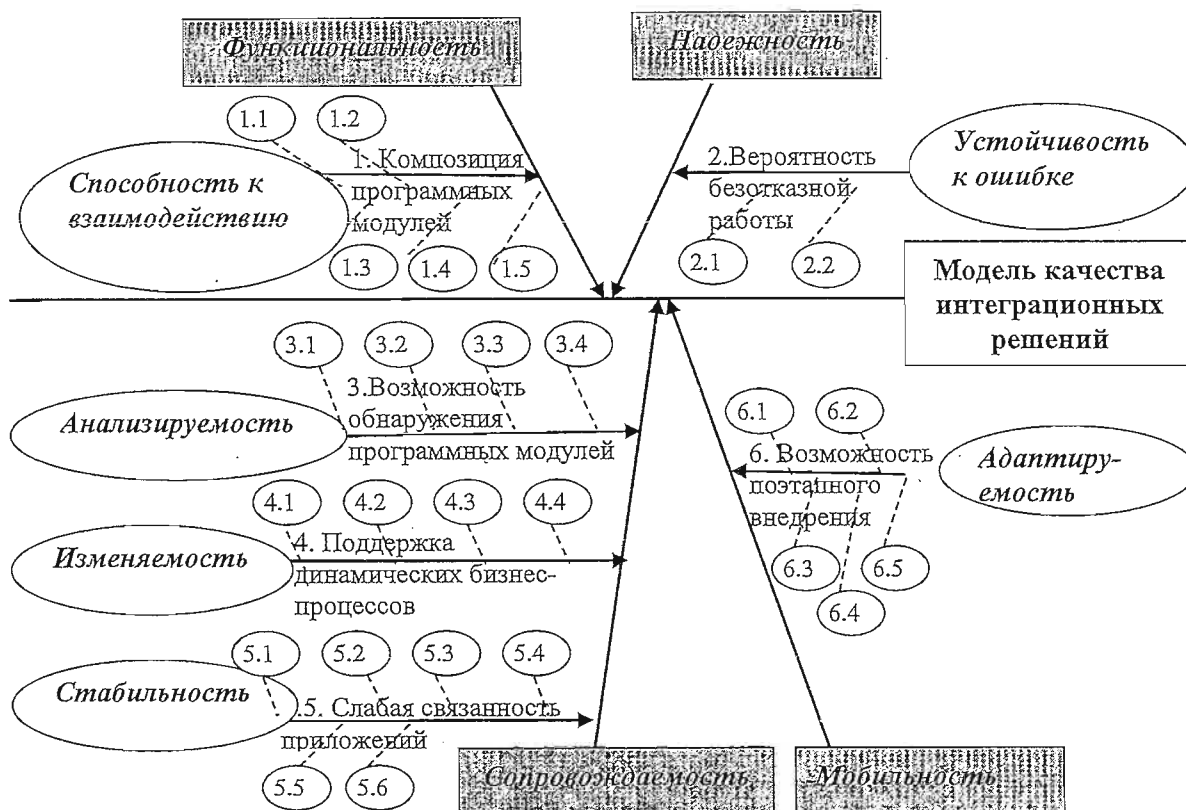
Функциональность

Надежность

1.1

1.2

1. Композиция программных модулей

Способность к взаимодействию

1.3

1.4

1.5

2.Вероятность безотказной работы

Устойчивость к ошибке

2.1

2.2

Модель качества интеграционных решений

3.1

3.2

3.3

3.4

3.Возможность обнаружения программных модулей

Анализируемость

6.1

6.2

6. Возможность поэтапного внедрения

Адаптируемость

6.3

6.4

6.5

4.1

4.2

4.3

4.4

Изменяемость

4. Поддержка динамических бизнес-процессов

5.1

5.2

5.3

5.4

Стабильность

5. Слабая связанность приложений

5.5

5.6

Сопровождаемость

Мобильность